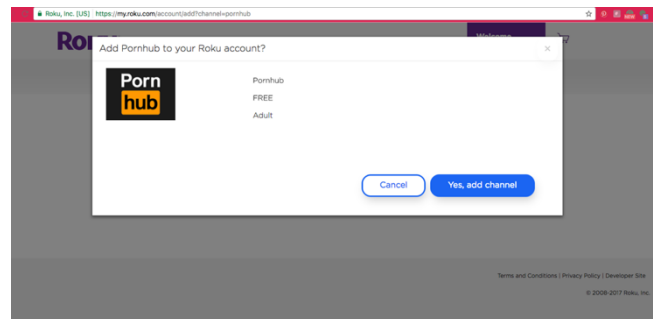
Roku, Inc. [US] | https://my.roku.com/account/add?channel=pornhub

Rol

Welcome

Add Pornhub to your Roku account?

×

Porn hub

Pornhub

FREE

Adult

Cancel

Yes, add channel

Terms and Conditions | Privacy Policy | Developer Site

© 2008-2017 Roku, Inc.